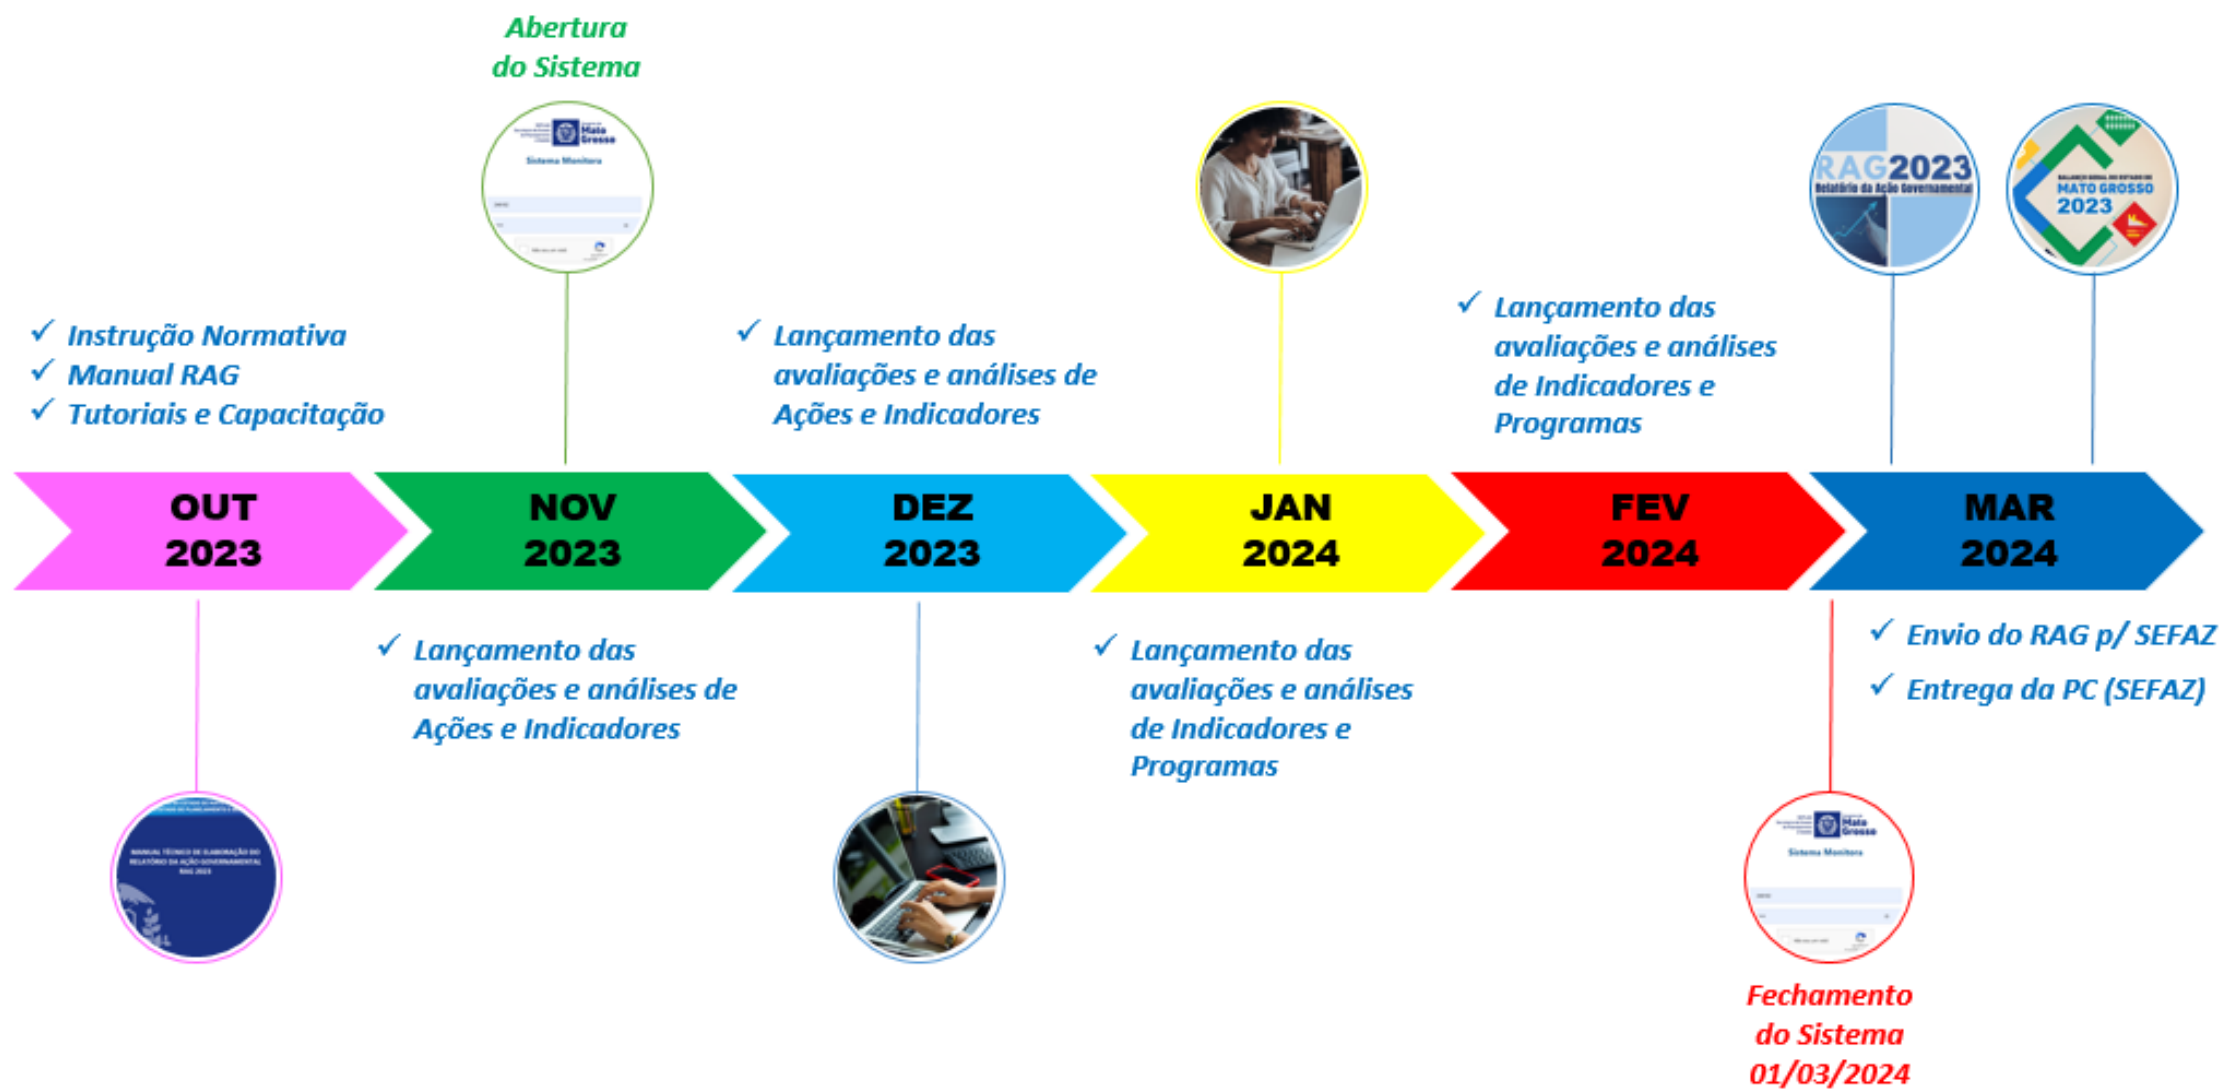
Abertura do Sistema

Sistema Monitora

Mato Grosso

RAG2023
Relatório da Ação Governamental

MATO GROSSO 2023

✓ Instrução Normativa
✓ Manual RAG
✓ Tutoriais e Capacitação

✓ Lançamento das avaliações e análises de Ações e Indicadores

✓ Lançamento das avaliações e análises de Indicadores e Programas

OUT 2023

NOV 2023

DEZ 2023

JAN 2024

FEV 2024

MAR 2024

✓ Lançamento das avaliações e análises de Ações e Indicadores

✓ Lançamento das avaliações e análises de Indicadores e Programas

✓ Envio do RAG p/ SEFAZ
✓ Entrega da PC (SEFAZ)

MANUAL TÉCNICO DE ELABORAÇÃO DO RELATÓRIO DA AÇÃO GOVERNAMENTAL RAG 2023

Mato Grosso

Sistema Monitora

Fechamento do Sistema 01/03/2024